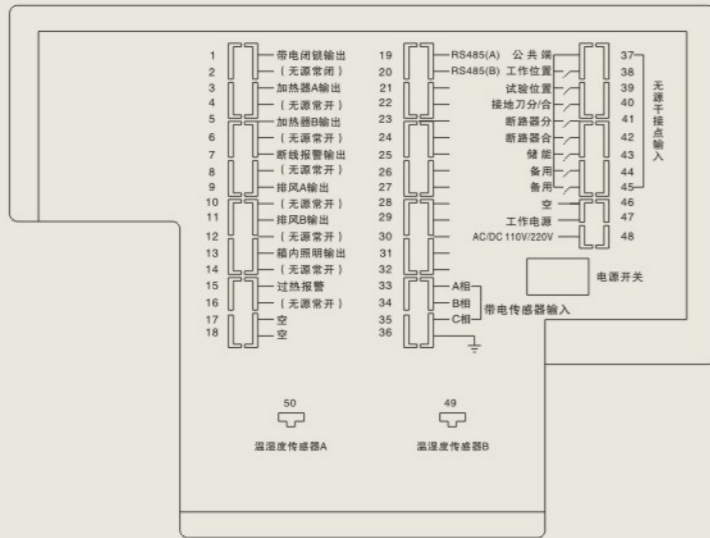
1 带电闭锁输出
2 (无源常闭)
3 加热器A输出
4 (无源常开)
5 加热器B输出
6 (无源常开)
7 断线报警输出
8 (无源常开)
9 排风A输出
10 (无源常开)
11 排风B输出
12 (无源常开)
13 箱内照明输出
14 (无源常开)
15 过热报警
16 (无源常开)
17 空
18 空

19 RS485(A)
20 RS485(B)
21
22
23
24
25
26
27
28
29
30
31
32
33 A相
34 B相
35 C相
36
带电传感器输入

公共端 37
工作位置 38
试验位置 39
接地刀分/合 40
断路器分 41
断路器合 42
储能 43
备用 44
备用 45
空 46
工作电源 47
AC/DC 110V/220V 48
无源干接点输入

电源开关

50
温湿度传感器A

49
温湿度传感器B